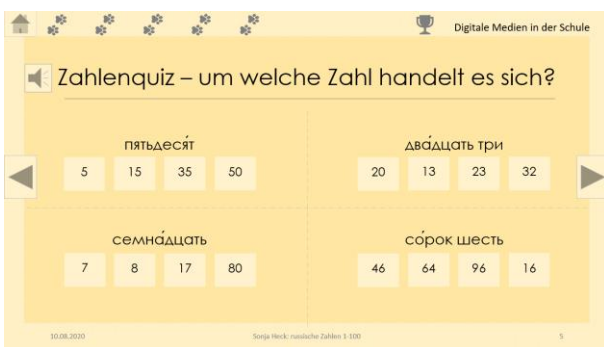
Digitale Medien in der Schule

Zahlenquiz – um welche Zahl handelt es sich?

пятьдеся́т
5 15 35 50

два́дцать три
20 13 23 32

семна́дцать
7 8 17 80

со́рок шесть
46 64 96 16

10.08.2020

Sonja Heck: russische Zahlen 1-100

5